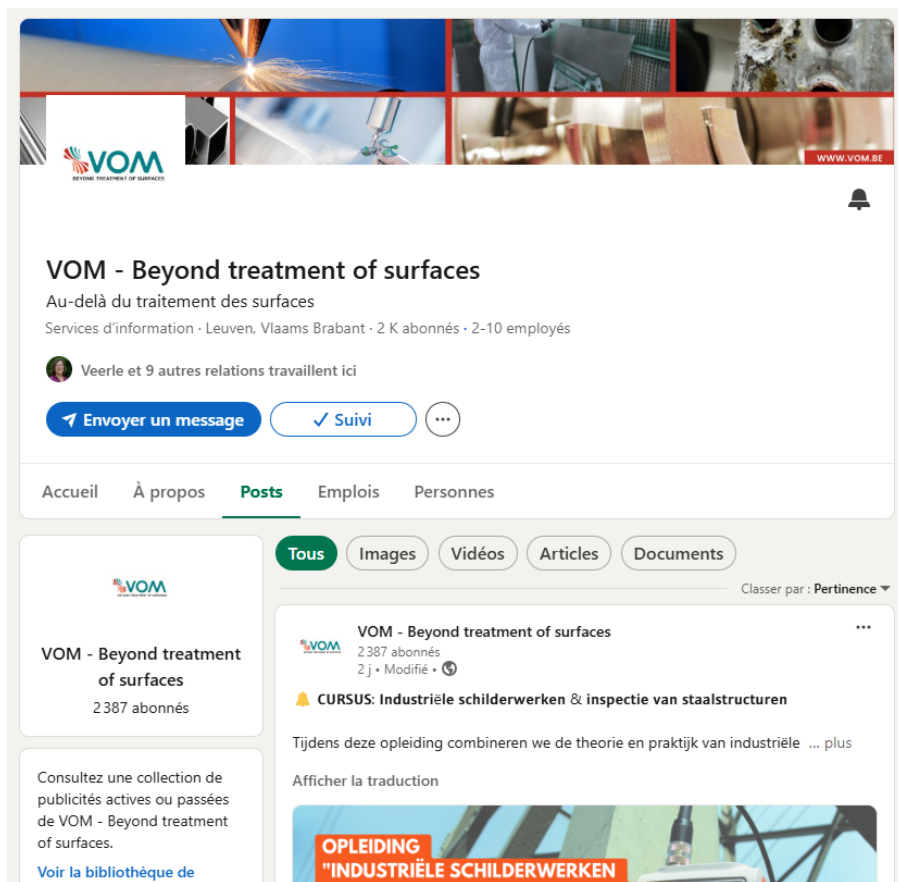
WWW.VOM.BE

VOM
BEYOND TREATMENT OF SURFACES

VOM - Beyond treatment of surfaces
Au-delà du traitement des surfaces
Services d'information · Leuven, Vlaams Brabant · 2 K abonnés · 2-10 employés

Veerle et 9 autres relations travaillent ici

Envoyer un message
✓ Suivi
···

Accueil
À propos
Posts
Emplois
Personnes

VOM

VOM - Beyond treatment of surfaces
2 387 abonnés

Consultez une collection de publicités actives ou passées de VOM - Beyond treatment of surfaces.
Voir la bibliothèque de

Tous
Images
Vidéos
Articles
Documents

Classer par : Pertinence

VOM - Beyond treatment of surfaces
2 387 abonnés
2 j • Modifié •

CURSUS: Industriële schilderwerken & inspectie van staalstructuren

Tijdens deze opleiding combineren we de theorie en praktijk van industriële ... plus

Afficher la traduction

OPLEIDING
"INDUSTRIËLE SCHILDERWERKEN